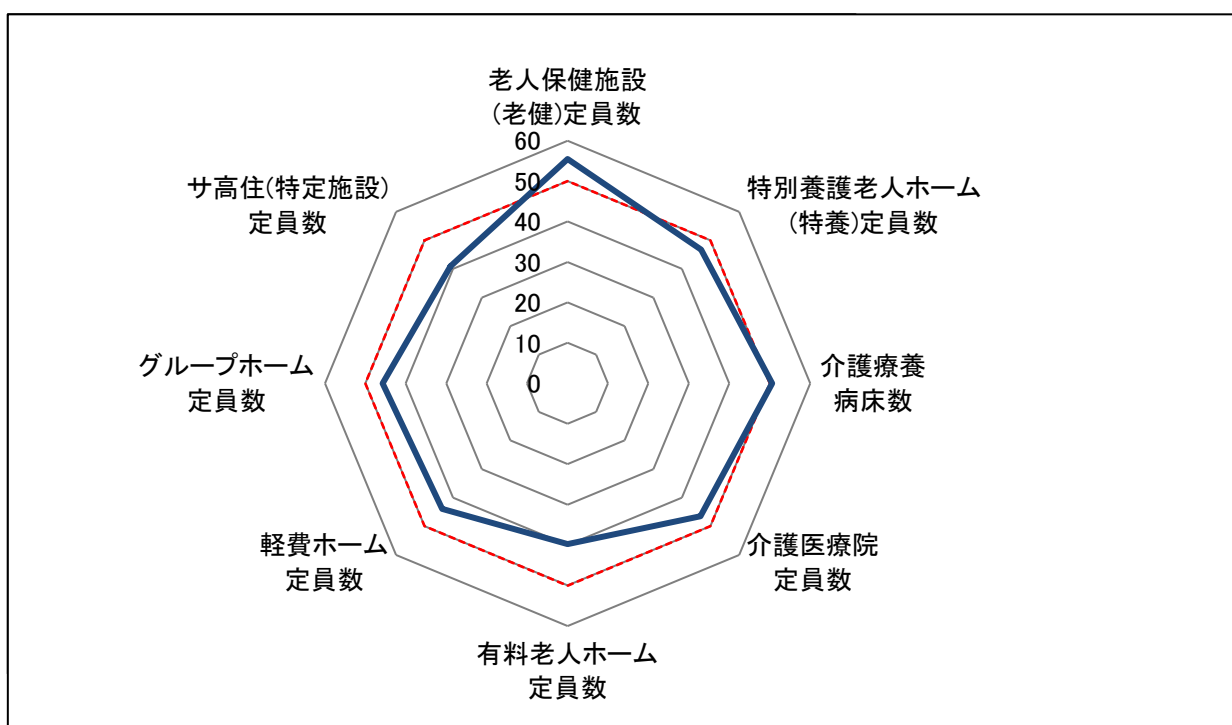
老人保健施設
(老健)定員数

60
50
40
30
20
10
0

特別養護老人ホーム
(特養)定員数

介護療養
病床数

介護医療院
定員数

有料老人ホーム
定員数

軽費ホーム
定員数

グループホーム
定員数

サ高住(特定施設)
定員数